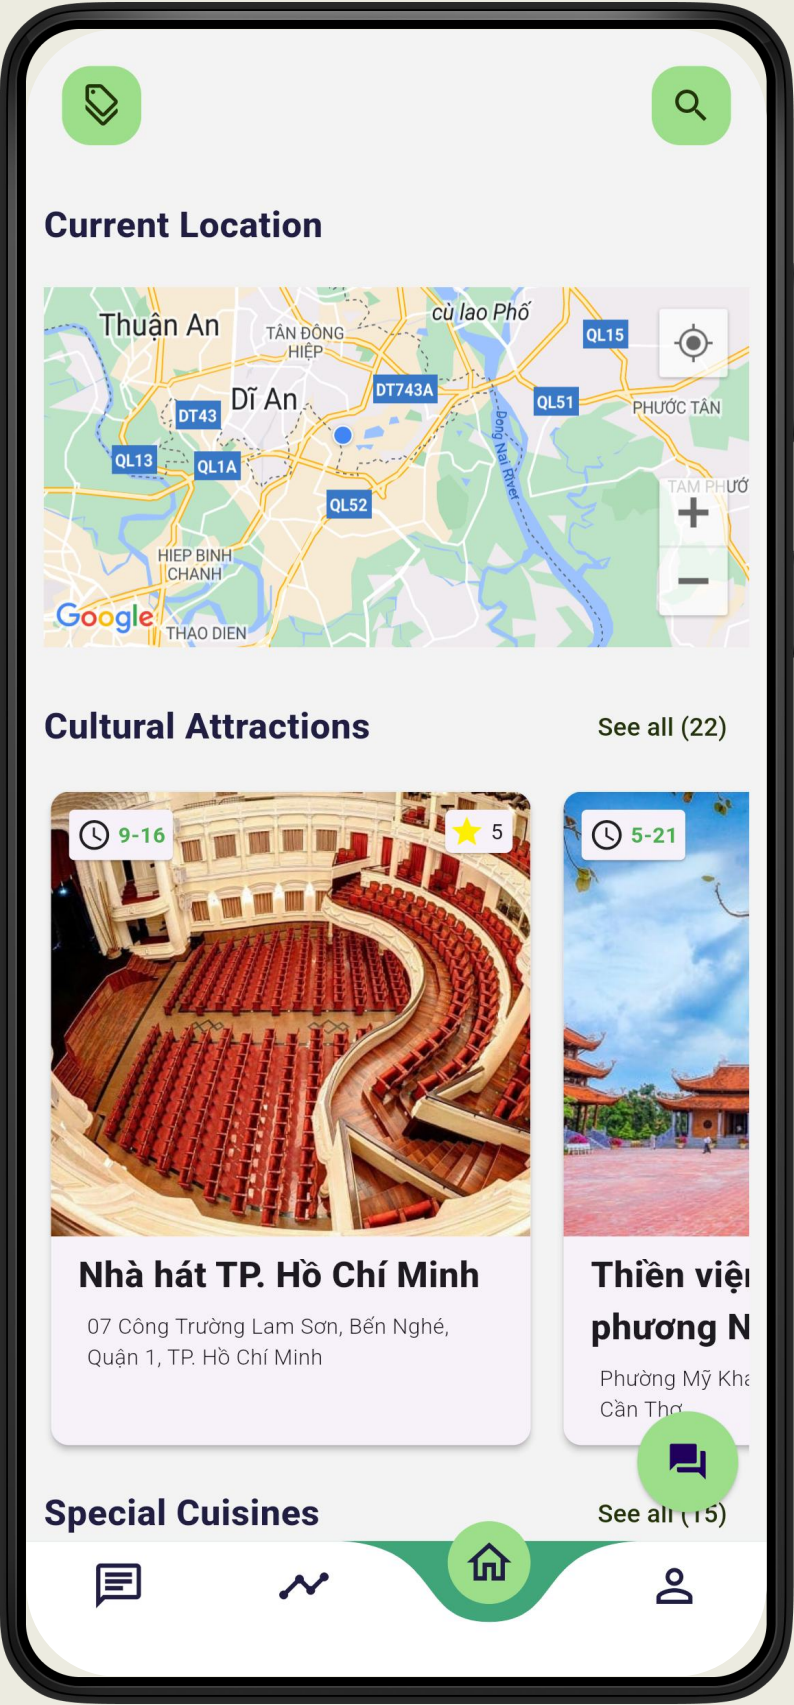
Current Location

Thuận An
TÂN ĐÔNG HIỆP
cù lao Phố
QL15
DT743A
Dĩ An
DT43
QL51
PHƯỚC TÂN
QL13
QL1A
Dong Nai River
TAM PHƯỚ
QL52
HIEP BINH CHANH
Google
THAO DIEN

Cultural Attractions
See all (22)

9-16
5
Nhà hát TP. Hồ Chí Minh
07 Công Trường Lam Sơn, Bến Nghé, Quận 1, TP. Hồ Chí Minh

5-21
Thiền việ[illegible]
phương N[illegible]
Phường Mỹ Kha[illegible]
Cần Thơ

Special Cuisines
See all (15)